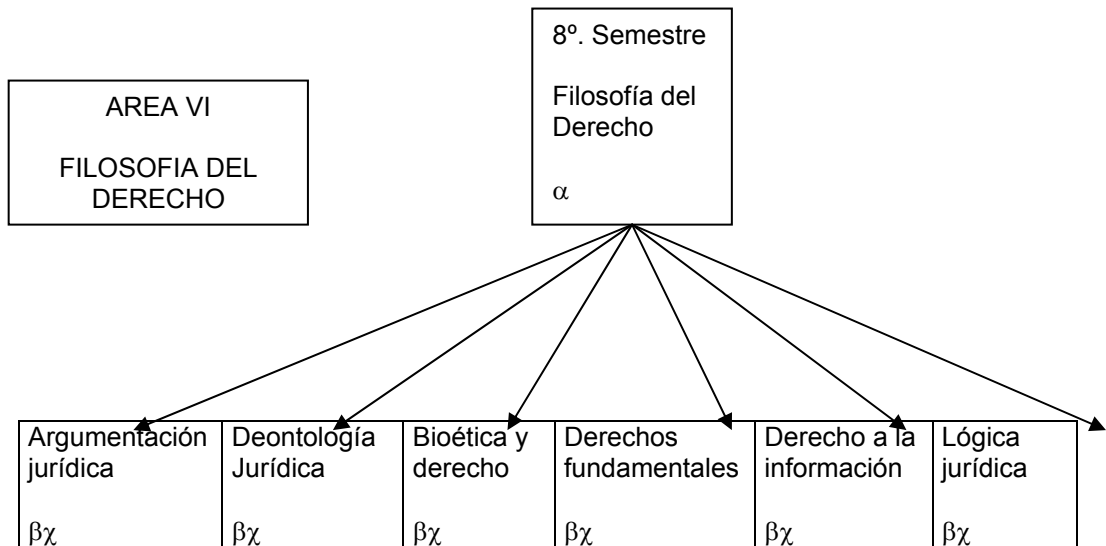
AREA VI

FILOSOFIA DEL DERECHO

8º. Semestre

Filosofía del Derecho

$\alpha$

| Argumentación jurídica $\beta\chi$ | Deontología Jurídica $\beta\chi$ | Bioética y derecho $\beta\chi$ | Derechos fundamentales $\beta\chi$ | Derecho a la información $\beta\chi$ | Lógica jurídica $\beta\chi$ | |
|---|---|---|---|---|---|---|